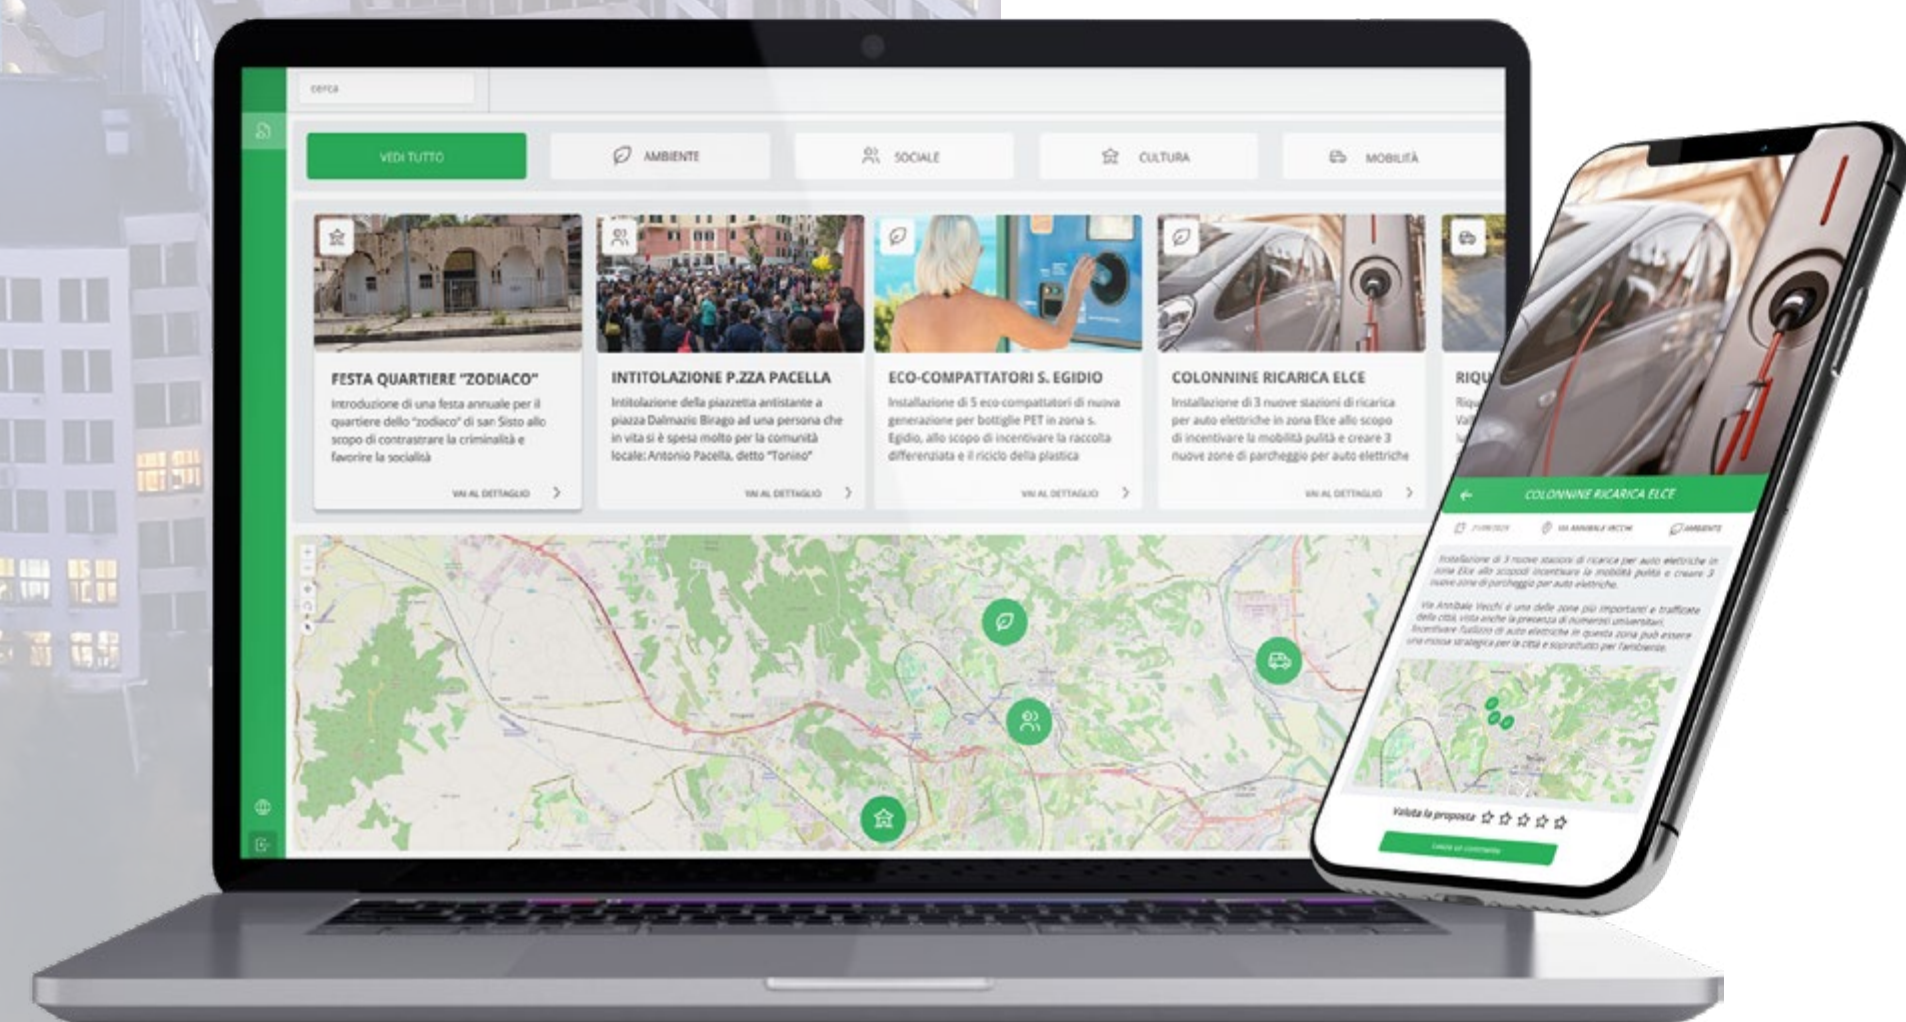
cerca

VEDI TUTTO

AMBIENTE

SOCIALE

CULTURA

MOBILITÀ

FESTA QUARTIERE "ZODIACO"

Introduzione di una festa annuale per il quartiere dello "zodiaco" di san Sisto allo scopo di contrastrare la criminalità e favorire la socialità

VAI AL DETTAGLIO

INTITOLAZIONE P.ZZA PACELLA

Intitolazione della piazzetta antistante a piazza Dalmazio Birago ad una persona che in vita si è spesa molto per la comunità locale: Antonio Pacella, detto "Tonino"

VAI AL DETTAGLIO

ECO-COMPATTATORI S. EGIDIO

Installazione di 5 eco-compattatori di nuova generazione per bottiglie PET in zona s. Egidio, allo scopo di incentivare la raccolta differenziata e il riciclo della plastica

VAI AL DETTAGLIO

COLONNINE RICARICA ELCE

Installazione di 3 nuove stazioni di ricarica per auto elettriche in zona Elce allo scopo di incentivare la mobilità pulita e creare 3 nuove zone di parcheggio per auto elettriche

VAI AL DETTAGLIO

RIQU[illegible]

COLONNINE RICARICA ELCE

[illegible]

Installazione di 3 nuove stazioni di ricarica per auto elettriche in zona Elce allo scopo di incentivare la mobilità pulita e creare 3 nuove zone di parcheggio per auto elettriche.

Via Annibale Vecchi è una delle zone più importanti e trafficate della città, vista anche la presenza di numerosi universitari. Incentivare l'utilizzo di auto elettriche in questa zona può essere una mossa strategica per la città e soprattutto per l'ambiente.

Valuta la proposta

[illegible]